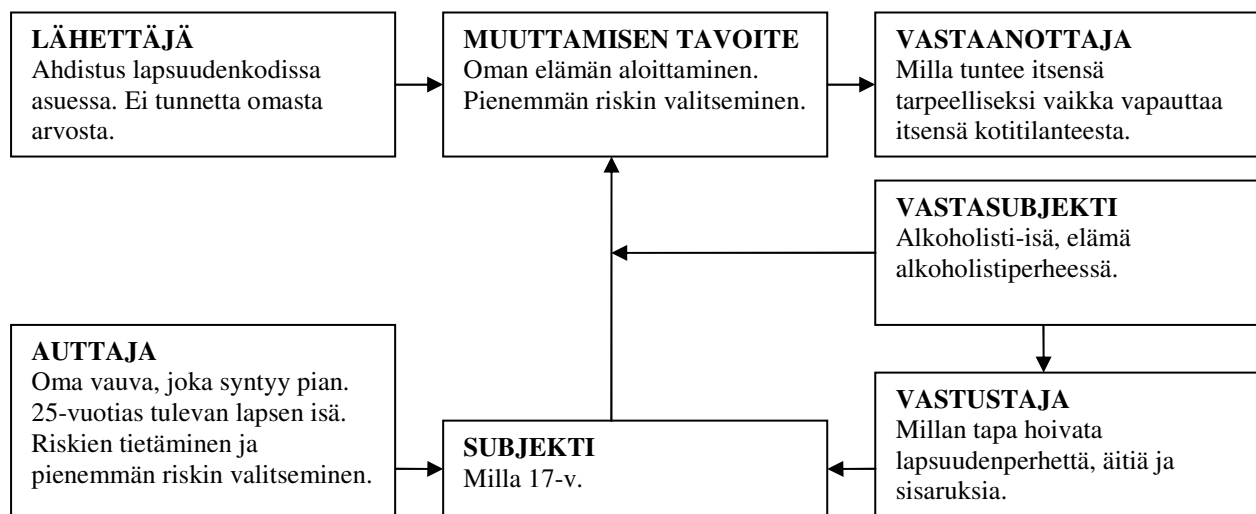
LÄHETTÄJÄ
Ahdistus lapsuudenkodissa asuessa. Ei tunnetta omasta arvosta.

MUUTTAMISEN TAVOITE
Oman elämän aloittaminen. Pienemmän riskin valitseminen.

VASTAANOTTAJA
Milla tuntee itsensä tarpeelliseksi vaikka vapauttaa itsensä kotitilanteesta.

VASTASUBJEKTI
Alkoholisti-isä, elämä alkoholistiperheessä.

AUTTAJA
Oma vauva, joka syntyy pian. 25-vuotias tulevan lapsen isä. Riskien tietäminen ja pienemmän riskin valitseminen.

SUBJEKTI
Milla 17-v.

VASTUSTAJA
Millan tapa hoivata lapsuudenperhettä, äitiä ja sisaruksia.